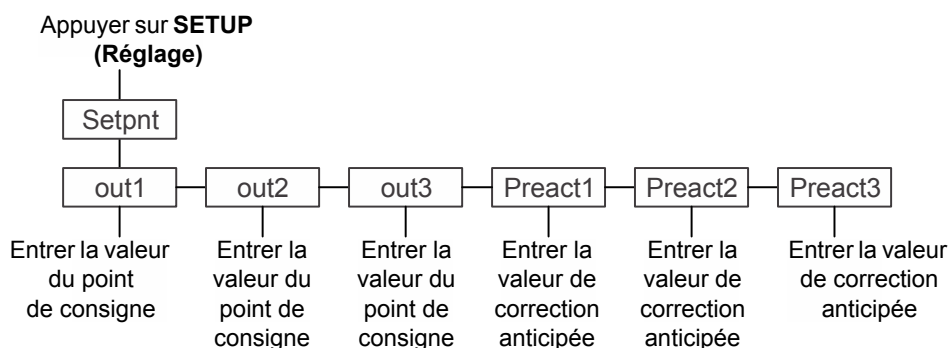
Appuyer sur **SETUP (Réglage)**

Setpnt

out1

out2

out3

Preact1

Preact2

Preact3

Entrer la valeur du point de consigne

Entrer la valeur du point de consigne

Entrer la valeur du point de consigne

Entrer la valeur de correction anticipée

Entrer la valeur de correction anticipée

Entrer la valeur de correction anticipée